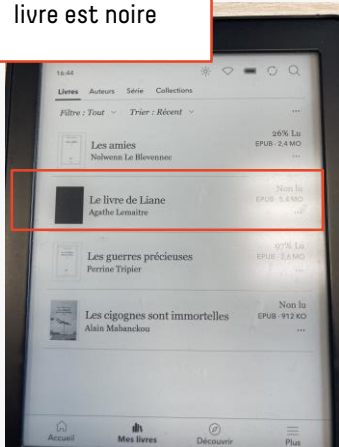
livre est noire

16:44

Livres Auteurs Série Collections

Filtre : Tout Trier : Récent

Les amies
Nolwenn Le Blevennec
26% Lu
EPUB · 2,4 MO

Le livre de Liane
Agathe Lemaitre
Non lu
EPUB · 5,4 MO

Les guerres précieuses
Perrine Tripier
97% Lu
EPUB · 2,6 MO

Les cigognes sont immortelles
Alain Mabanckou
Non lu
EPUB · 912 KO

Accueil Mes livres Découvrir Plus